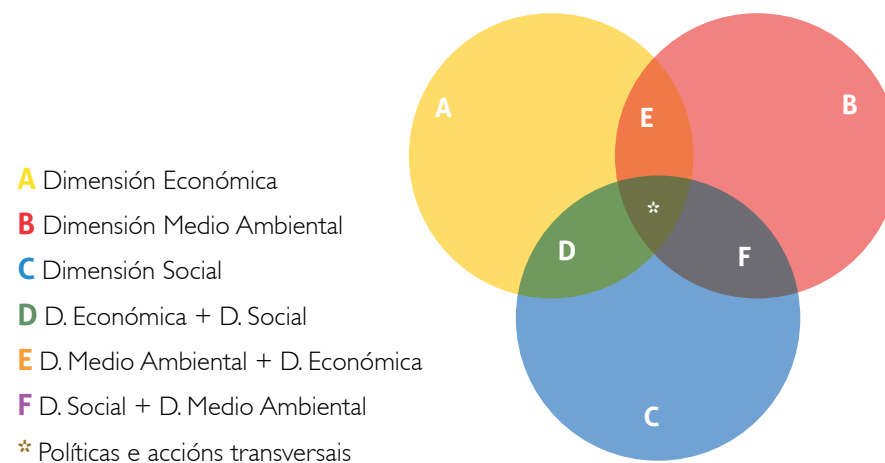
A Dimensión Económica
B Dimensión Medio Ambiental
C Dimensión Social
D D. Económica + D. Social
E D. Medio Ambiental + D. Económica
F D. Social + D. Medio Ambiental
* Políticas e accións transversais

A
E
B
*
D
F
C